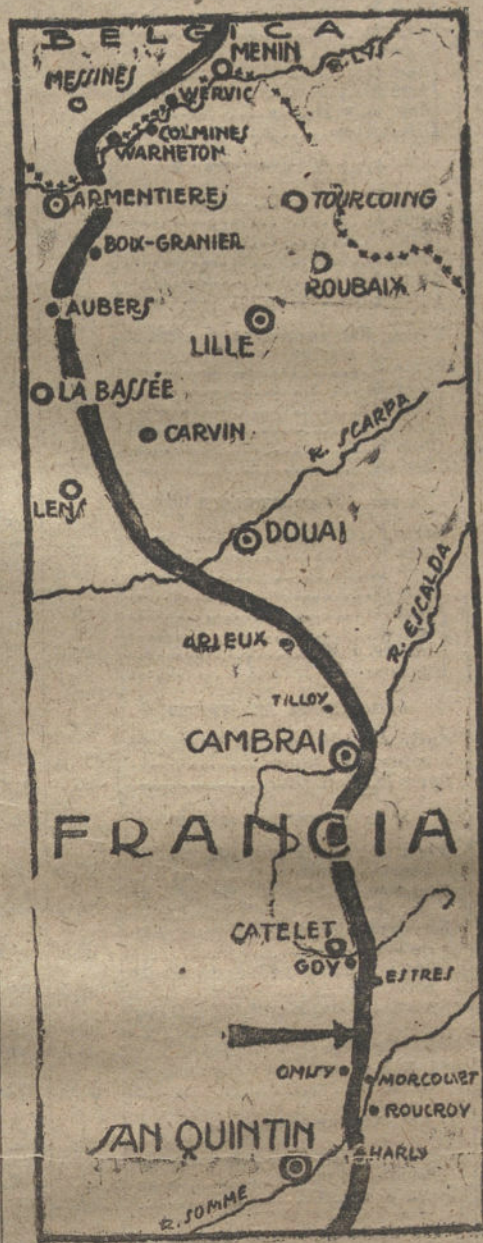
BELGICA
MENIN
R. LYS
MESSINES
WERVIC
COLMINES
WARNETON
ARMENTIERES
TOURCOING
BOIX-GRANIER
ROUBAIX
AUBERS
LILLE
LA BASSÉE
CARVIN
R. SCARPA
LENS
DOUAI
R. ESCALDA
ARLEUX
TILLOY
CAMBRAI
FRANCIA
CATELET
GOY
ESTRES
OMISSY
MORCOURT
ROUCROY
SAN QUINTIN
CHARLY
R. SOMME